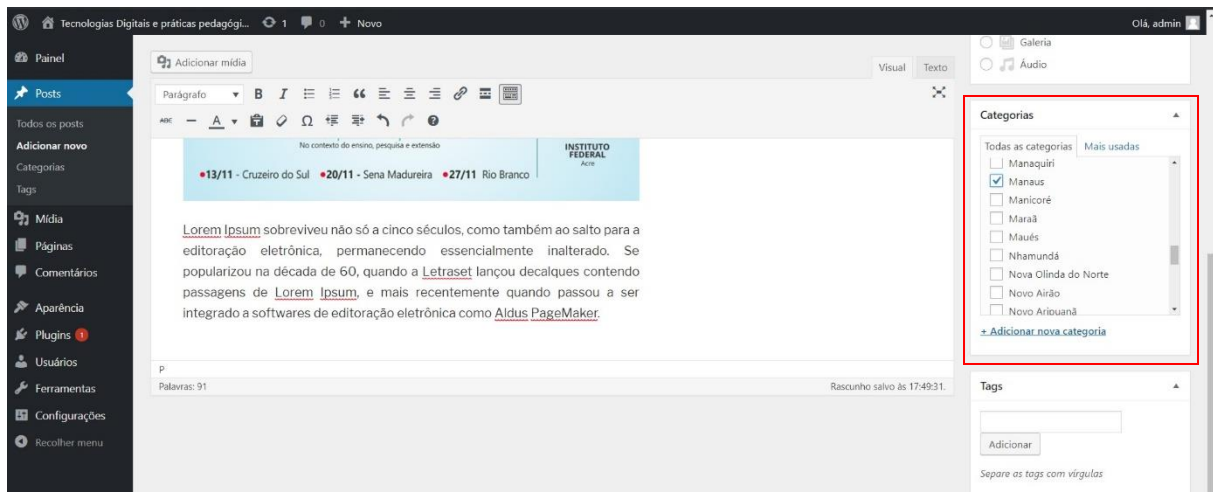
Tecnologias Digitais e práticas pedagógi... 1 0 + Novo
Olá, admin

Painel
Posts
Todos os posts
Adicionar novo
Categorias
Tags
Mídia
Páginas
Comentários
Aparência
Plugins 1
Usuários
Ferramentas
Configurações
Recolher menu

Adicionar mídia
Visual Texto
Parágrafo

No contexto do ensino, pesquisa e extensão
INSTITUTO FEDERAL Acre
•13/11 - Cruzeiro do Sul •20/11 - Sena Madureira •27/11 Rio Branco

Lorem Ipsum sobreviveu não só a cinco séculos, como também ao salto para a editoração eletrônica, permanecendo essencialmente inalterado. Se popularizou na década de 60, quando a Letraset lançou decalques contendo passagens de Lorem Ipsum, e mais recentemente quando passou a ser integrado a softwares de editoração eletrônica como Aldus PageMaker.

P
Palavras: 91
Rascunho salvo às 17:49:31.

Galeria
Áudio

Categorias
Todas as categorias Mais usadas
Manaquiri
Manaus
Manicoré
Maraã
Maués
Nhamundá
Nova Olinda do Norte
Novo Airão
Novo Aripuanã
+ Adicionar nova categoria

Tags
Adicionar
Separe as tags com vírgulas